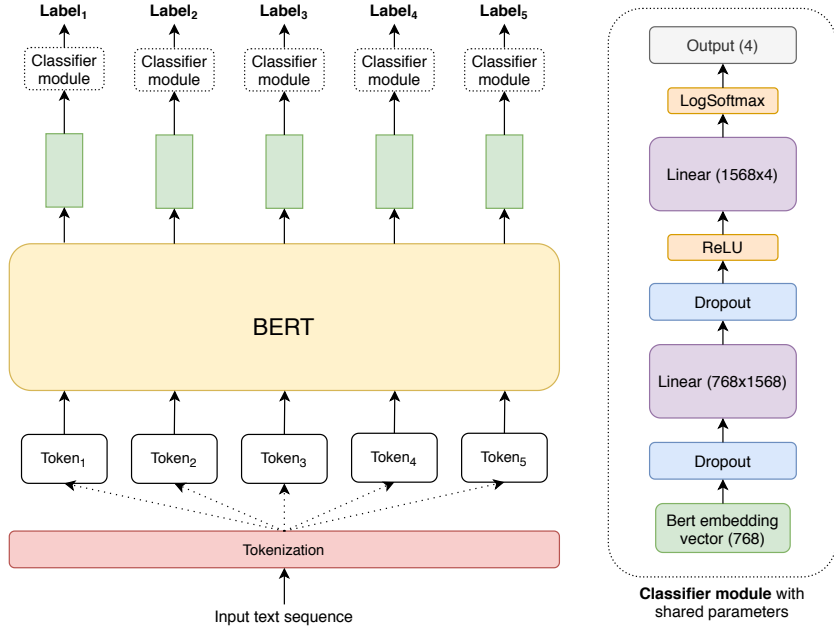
$\text{Label}_1$ $\text{Label}_2$ $\text{Label}_3$ $\text{Label}_4$ $\text{Label}_5$

Classifier module
Classifier module
Classifier module
Classifier module
Classifier module

BERT

$\text{Token}_1$ $\text{Token}_2$ $\text{Token}_3$ $\text{Token}_4$ $\text{Token}_5$

Tokenization

Input text sequence

Output (4)

LogSoftmax

Linear (1568x4)

ReLU

Dropout

Linear (768x1568)

Dropout

Bert embedding vector (768)

Classifier module with shared parameters